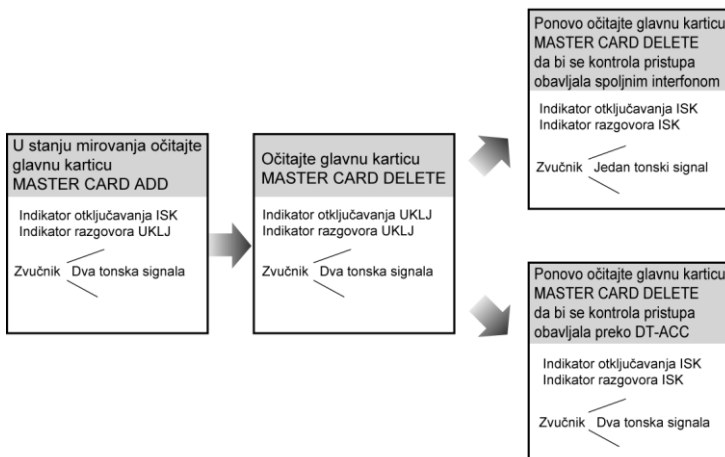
U stanju mirovanja očitajte glavnu karticu
MASTER CARD ADD

Indikator otključavanja ISK
Indikator razgovora UKLJ

Zvučnik Dva tonska signala

Očitajte glavnu karticu
MASTER CARD DELETE

Indikator otključavanja UKLJ
Indikator razgovora UKLJ

Zvučnik Dva tonska signala

Ponovo očitajte glavnu karticu
MASTER CARD DELETE
da bi se kontrola pristupa obavljala spoljnim interfonom

Indikator otključavanja ISK
Indikator razgovora ISK

Zvučnik Jedan tonski signal

Ponovo očitajte glavnu karticu
MASTER CARD DELETE
da bi se kontrola pristupa obavljala preko DT-ACC

Indikator otključavanja ISK
Indikator razgovora ISK

Zvučnik Dva tonska signala